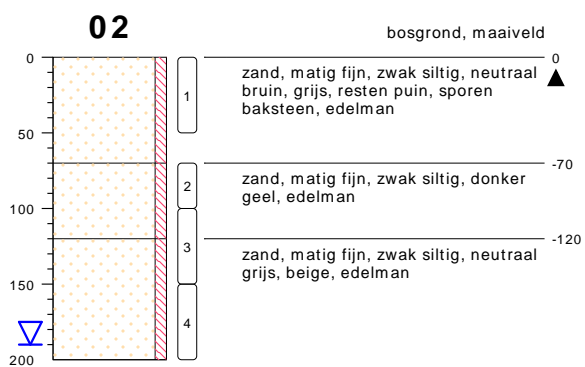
02

bosgrond, maaiveld

0
50
100
150
200

1
2
3
4

0
zand, matig fijn, zwak siltig, neutraal bruin, grijs, resten puin, sporen baksteen, edelman

-70
zand, matig fijn, zwak siltig, donker geel, edelman

-120
zand, matig fijn, zwak siltig, neutraal grijs, beige, edelman